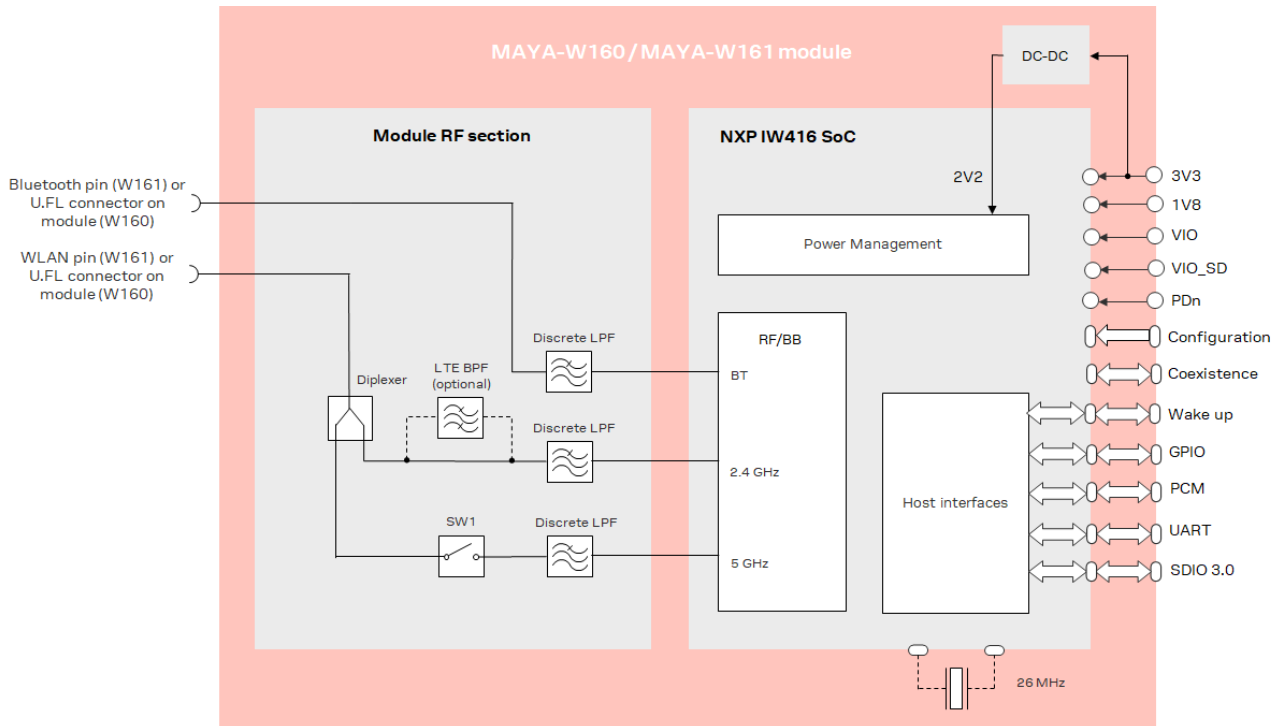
MAYA-W160 / MAYA-W161 module

DC-DC

Module RF section

NXP IW416 SoC

2V2

Bluetooth pin (W161) or U.FL connector on module (W160)

WLAN pin (W161) or U.FL connector on module (W160)

3V3

1V8

VIO

VIO_SD

PDn

Configuration

Coexistence

Wake up

GPIO

PCM

UART

SDIO 3.0

Power Management

RF/BB

BT

2.4 GHz

5 GHz

Host interfaces

Discrete LPF

LTE BPF (optional)

Diplexer

Discrete LPF

SW1

Discrete LPF

26 MHz